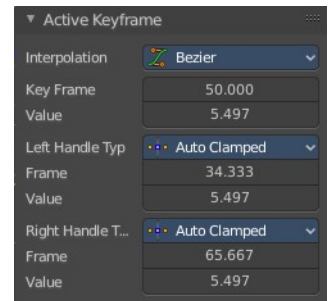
▼ Active Keyframe

| | |
|---|---|
| Interpolation | Bezier |
| Key Frame | 50.000 |
| Value | 5.497 |
| Left Handle Typ | Auto Clamped |
| Frame | 34.333 |
| Value | 5.497 |
| Right Handle T... | Auto Clamped |
| Frame | 65.667 |
| Value | 5.497 |